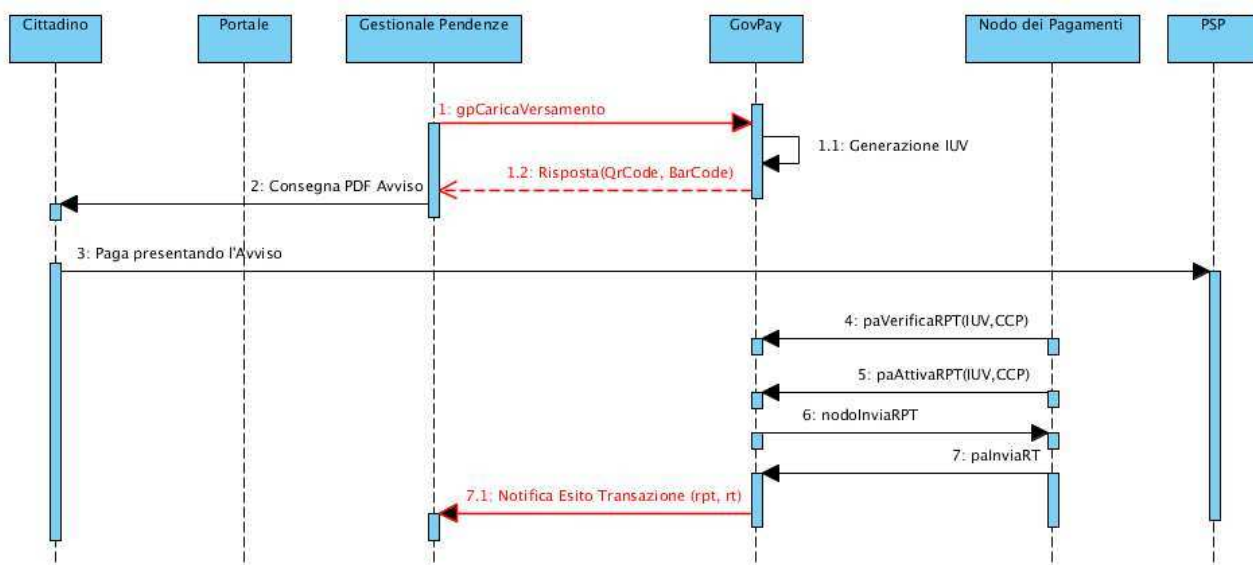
Cittadino

Portale

Gestionale Pendenze

GovPay

Nodo dei Pagamenti

PSP

1: gpCaricaVersamento

1.1: Generazione IUV

1.2: Risposta(QrCode, BarCode)

2: Consegna PDF Avviso

3: Paga presentando l'Avviso

4: paVerificaRPT(IUV,CCP)

5: paAttivaRPT(IUV,CCP)

6: nodoInviaRPT

7: paInviaRT

7.1: Notifica Esito Transazione (rpt, rt)